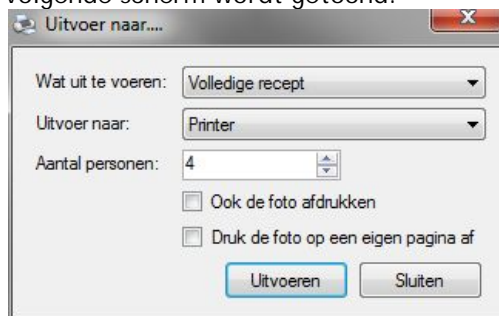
volgende scherm wordt getoond:

Uitvoer naar....

Wat uit te voeren: Volledige recept

Uitvoer naar: Printer

Aantal personen: 4

Ook de foto afdrukken

Druk de foto op een eigen pagina af

Uitvoeren

Sluiten